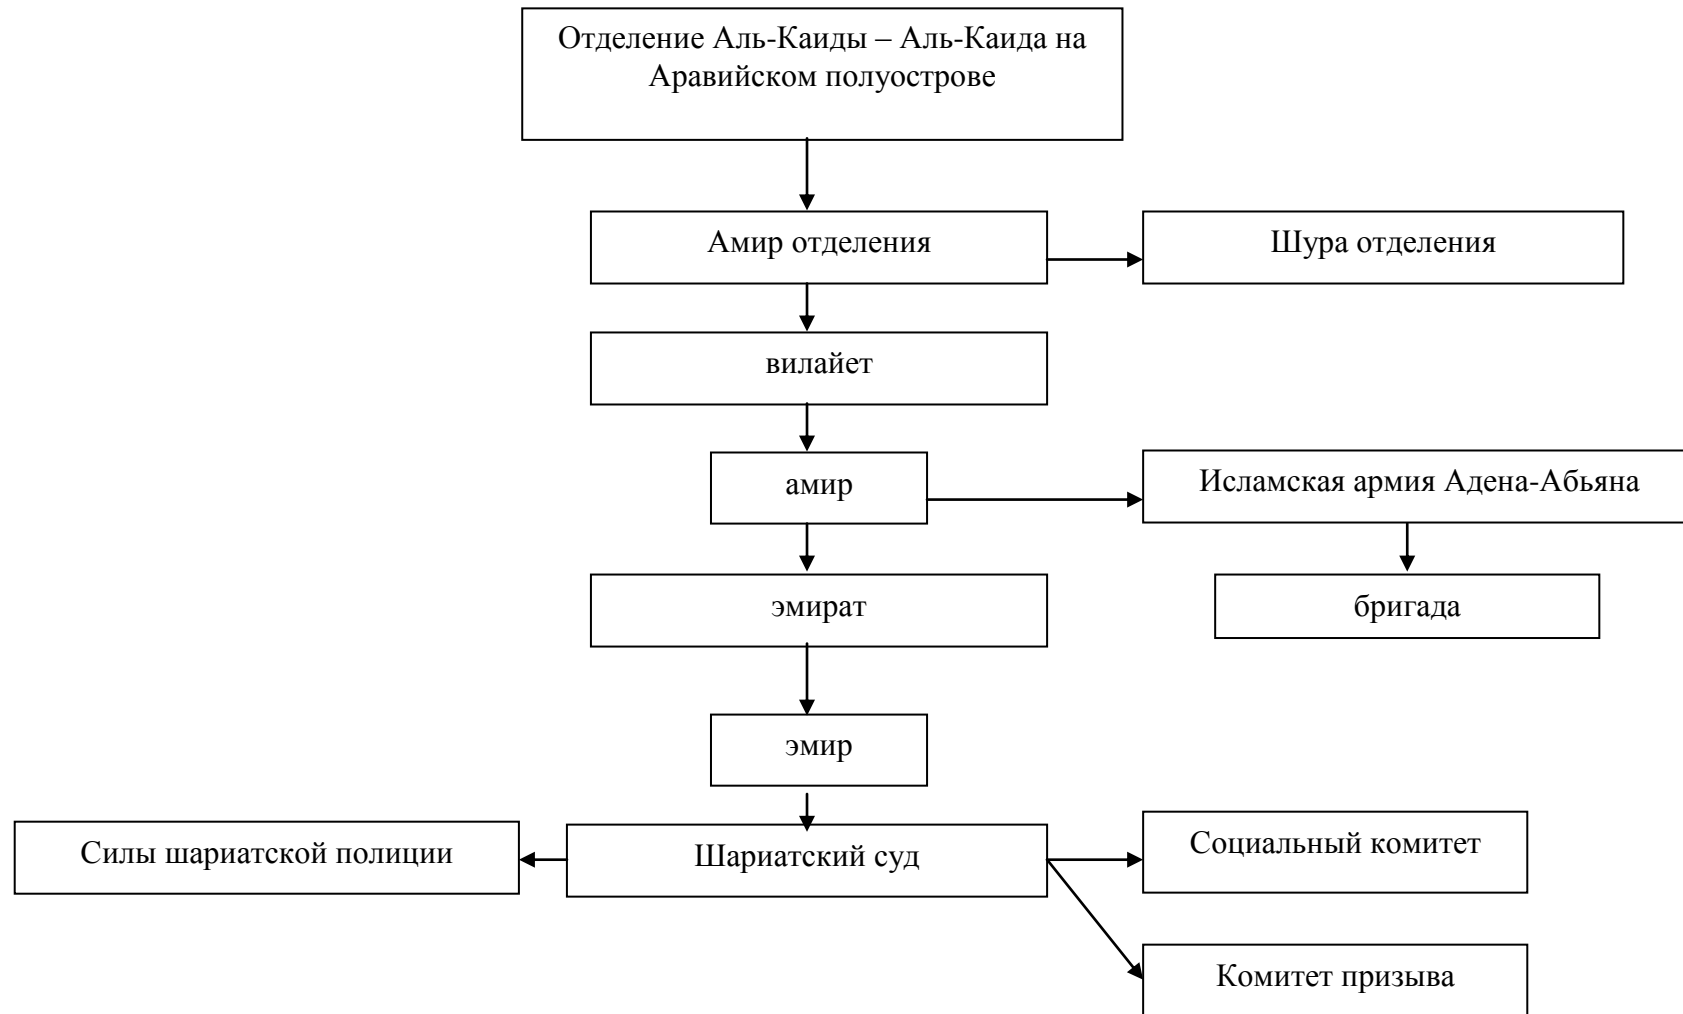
Отделение Аль-Каиды – Аль-Каида на Аравийском полуострове

Амир отделения

Шура отделения

вилайет

амир

Исламская армия Адена-Абьяна

эмират

бригада

эмир

Силы шариатской полиции

Шариатский суд

Социальный комитет

Комитет призыва